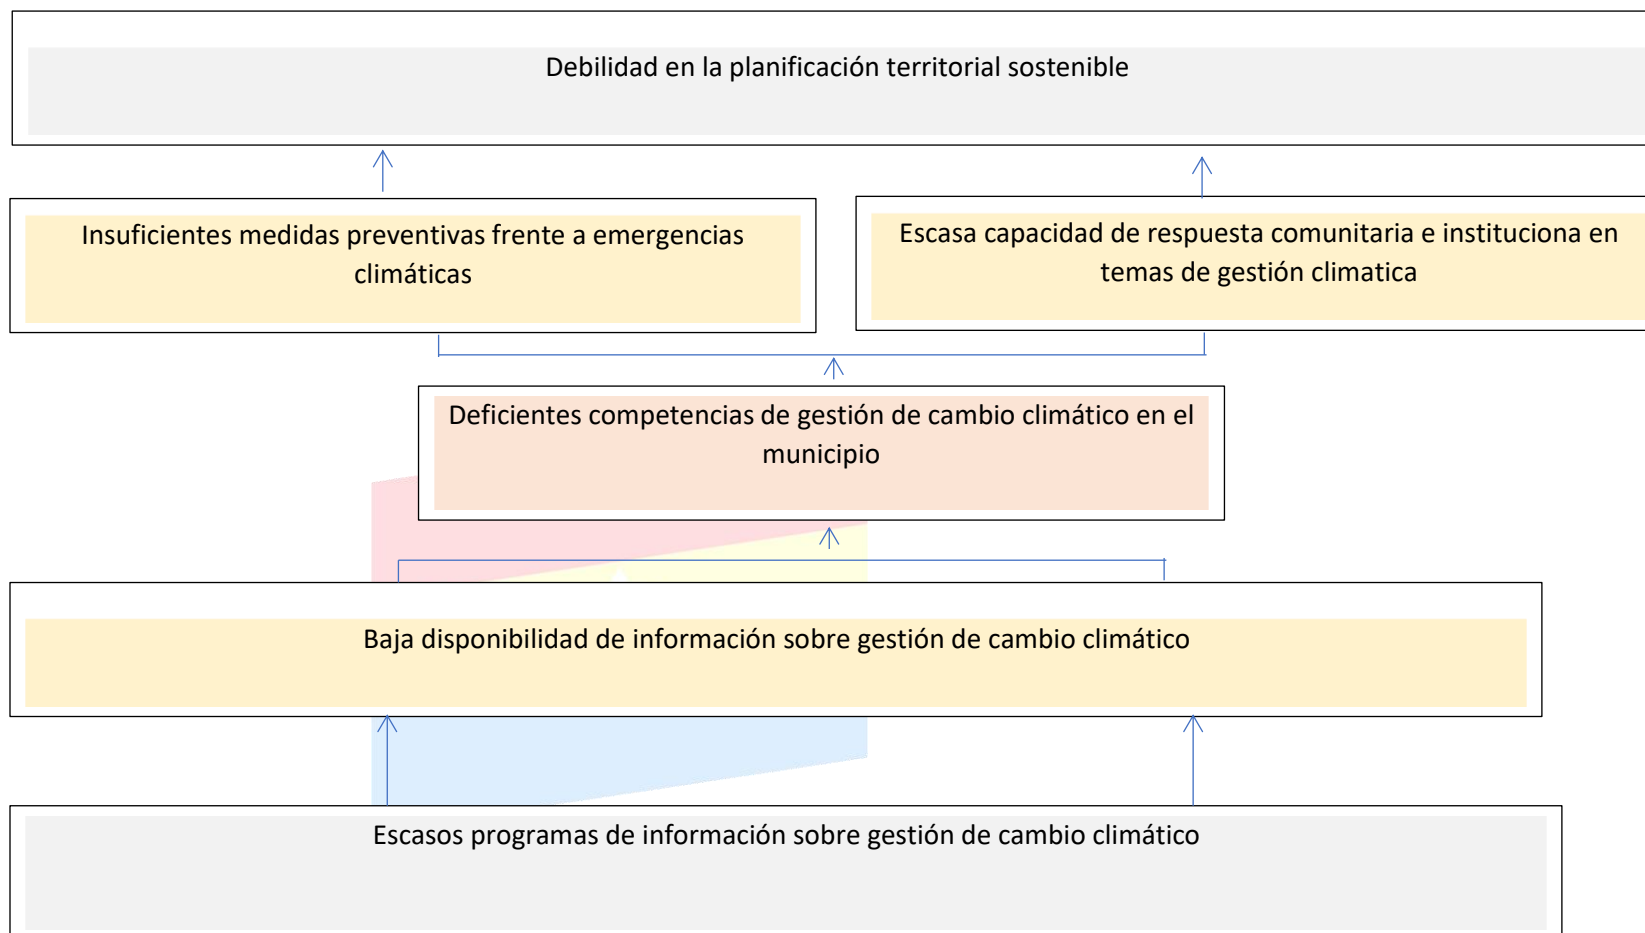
Debilidad en la planificación territorial sostenible

Insuficientes medidas preventivas frente a emergencias climáticas

Escasa capacidad de respuesta comunitaria e instituciona en temas de gestión climatica

Deficientes competencias de gestión de cambio climático en el municipio

Baja disponibilidad de información sobre gestión de cambio climático

Escasos programas de información sobre gestión de cambio climático